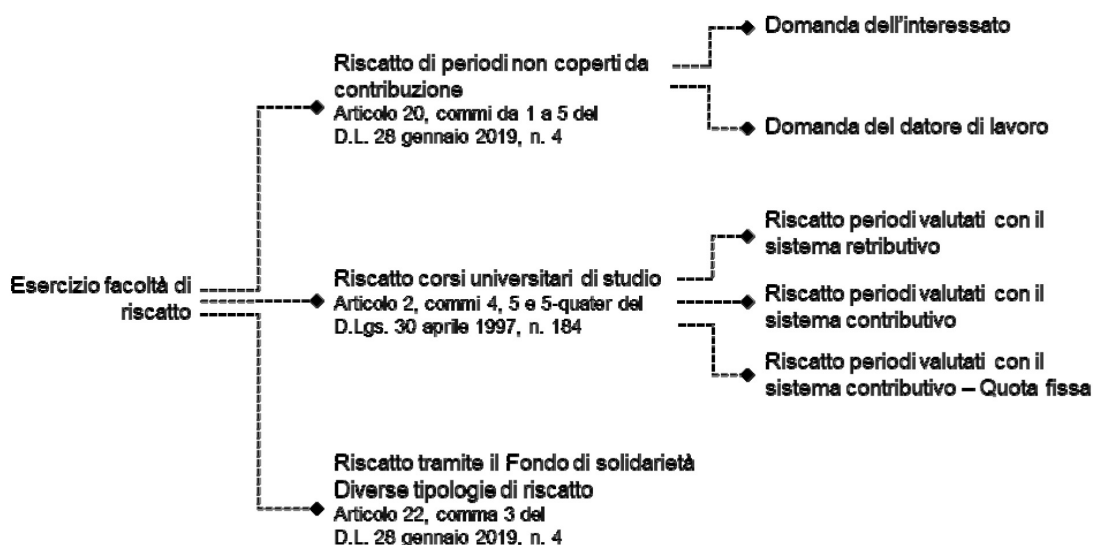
Esercizio facoltà di riscatto

Riscatto di periodi non coperti da contribuzione
Articolo 20, commi da 1 a 5 del D.L. 28 gennaio 2019, n. 4

Domanda dell'interessato

Domanda del datore di lavoro

Riscatto corsi universitari di studio
Articolo 2, commi 4, 5 e 5-quater del D.Lgs. 30 aprile 1997, n. 184

Riscatto periodi valutati con il sistema retributivo

Riscatto periodi valutati con il sistema contributivo

Riscatto periodi valutati con il sistema contributivo – Quota fissa

Riscatto tramite il Fondo di solidarietà
Diverse tipologie di riscatto
Articolo 22, comma 3 del D.L. 28 gennaio 2019, n. 4